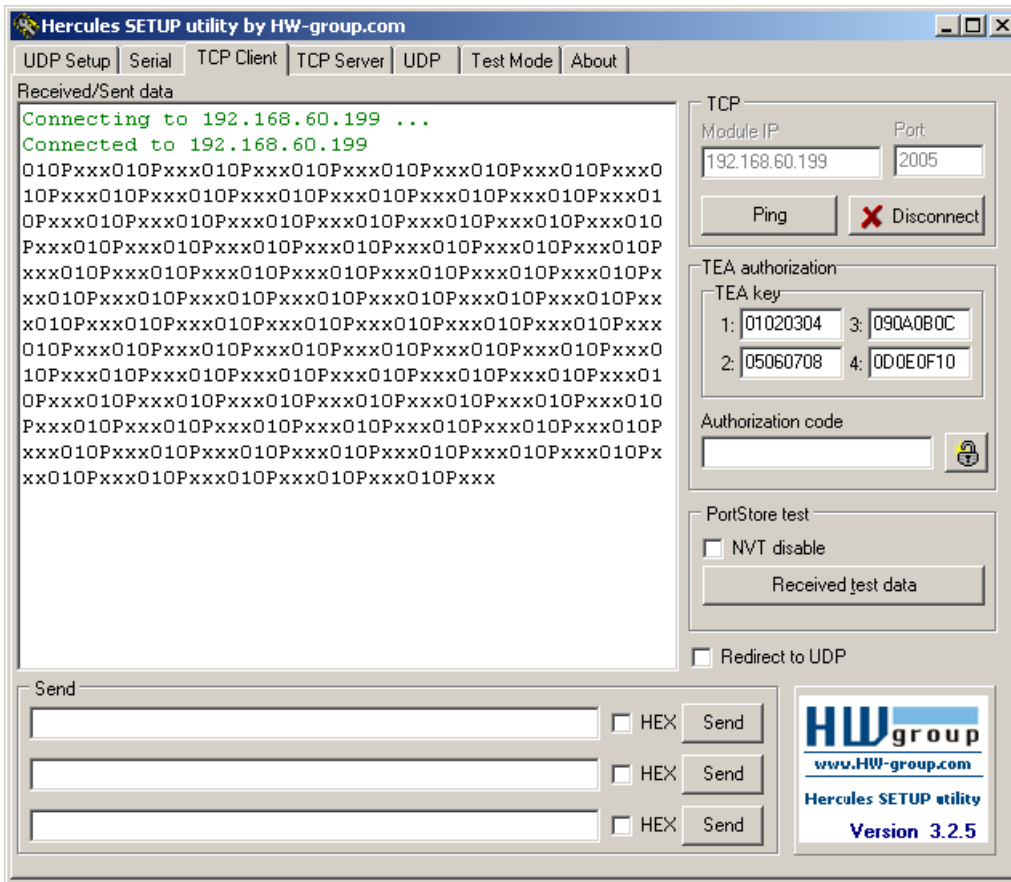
Hercules SETUP utility by HW-group.com

UDP Setup | Serial | TCP Client | TCP Server | UDP | Test Mode | About

Received/Sent data

Connecting to 192.168.60.199 ...
Connected to 192.168.60.199
010Pxxx010Pxxx010Pxxx010Pxxx010Pxxx010Pxxx010Pxxx010Pxxx010Pxxx010Pxxx010Pxxx010Pxxx010Pxxx010Pxxx010Pxxx010Pxxx010Pxxx010Pxxx010Pxxx010Pxxx010Pxxx010Pxxx010Pxxx010Pxxx010Pxxx010Pxxx010Pxxx010Pxxx010Pxxx010Pxxx010Pxxx010Pxxx010Pxxx010Pxxx010Pxxx010Pxxx010Pxxx010Pxxx010Pxxx010Pxxx010Pxxx010Pxxx010Pxxx010Pxxx010Pxxx010Pxxx010Pxxx010Pxxx010Pxxx010Pxxx010Pxxx010Pxxx010Pxxx010Pxxx010Pxxx010Pxxx010Pxxx010Pxxx010Pxxx010Pxxx010Pxxx010Pxxx010Pxxx010Pxxx010Pxxx010Pxxx010Pxxx010Pxxx010Pxxx010Pxxx010Pxxx010Pxxx010Pxxx010Pxxx010Pxxx010Pxxx010Pxxx010Pxxx010Pxxx010Pxxx010Pxxx010Pxxx010Pxxx010Pxxx

TCP
Module IP
192.168.60.199
Port
2005
Ping
Disconnect

TEA authorization
TEA key
1: 01020304
3: 090A0B0C
2: 05060708
4: 0D0E0F10
Authorization code

PortStore test
NVT disable
Received test data

Redirect to UDP

Send
HEX Send
HEX Send
HEX Send

HW group
www.HW-group.com
Hercules SETUP utility
Version 3.2.5